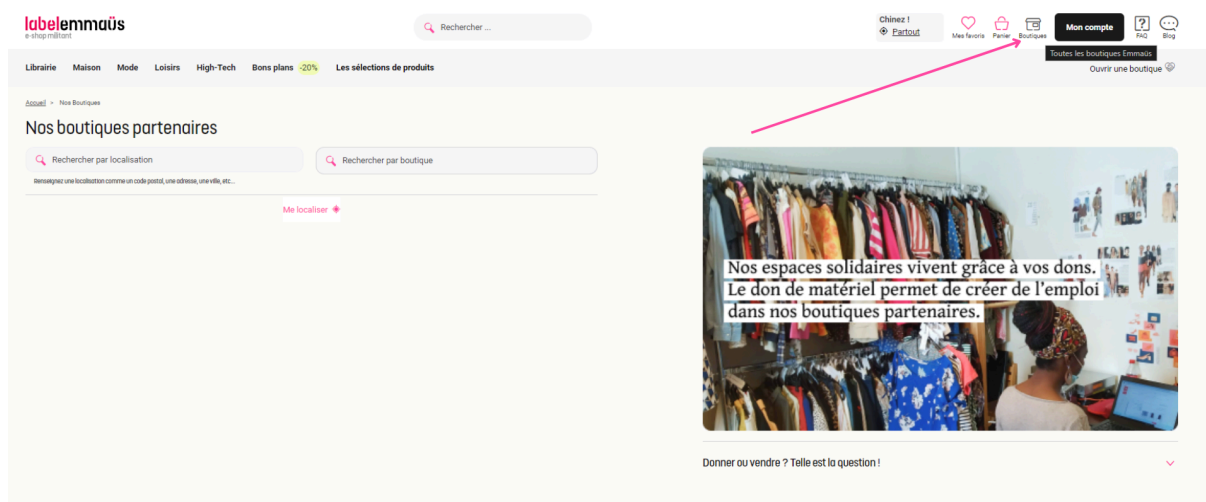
labelemmaüs
e-shop militant

Rechercher ...

Chinez !
Partout

Mes favoris Panier Boutiques

Mon compte

FAQ Blog

Toutes les boutiques Emmaüs

Librairie Maison Mode Loisirs High-Tech Bons plans -20% Les sélections de produits

Ouvrir une boutique

Accueil > Nos Boutiques

Nos boutiques partenaires

Rechercher par localisation

Rechercher par boutique

Renseignez une localisation comme un code postal, une adresse, une ville, etc...

Me localiser

Nos espaces solidaires vivent grâce à vos dons. Le don de matériel permet de créer de l'emploi dans nos boutiques partenaires.

Donner ou vendre ? Telle est la question !